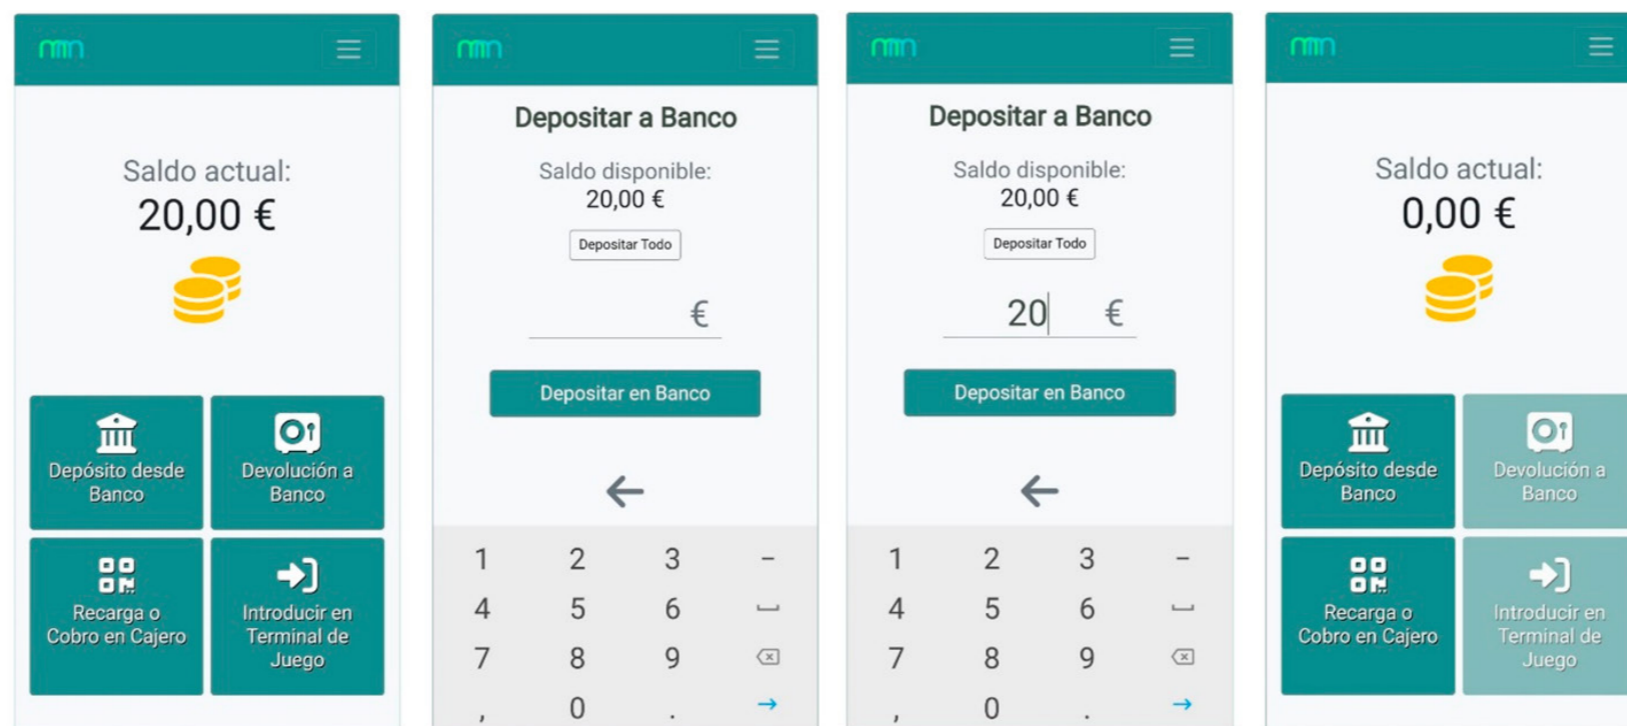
mm

Saldo actual:
20,00 €

Depósito desde Banco

Devolución a Banco

Recarga o Cobro en Cajero

Introducir en Terminal de Juego

mm

Depositar a Banco

Saldo disponible:
20,00 €

Depositar Todo

€

Depositar en Banco

1 2 3 –
4 5 6
7 8 9
, 0 . →

mm

Depositar a Banco

Saldo disponible:
20,00 €

Depositar Todo

20 €

Depositar en Banco

1 2 3 –
4 5 6
7 8 9
, 0 . →

mm

Saldo actual:
0,00 €

Depósito desde Banco

Devolución a Banco

Recarga o Cobro en Cajero

Introducir en Terminal de Juego